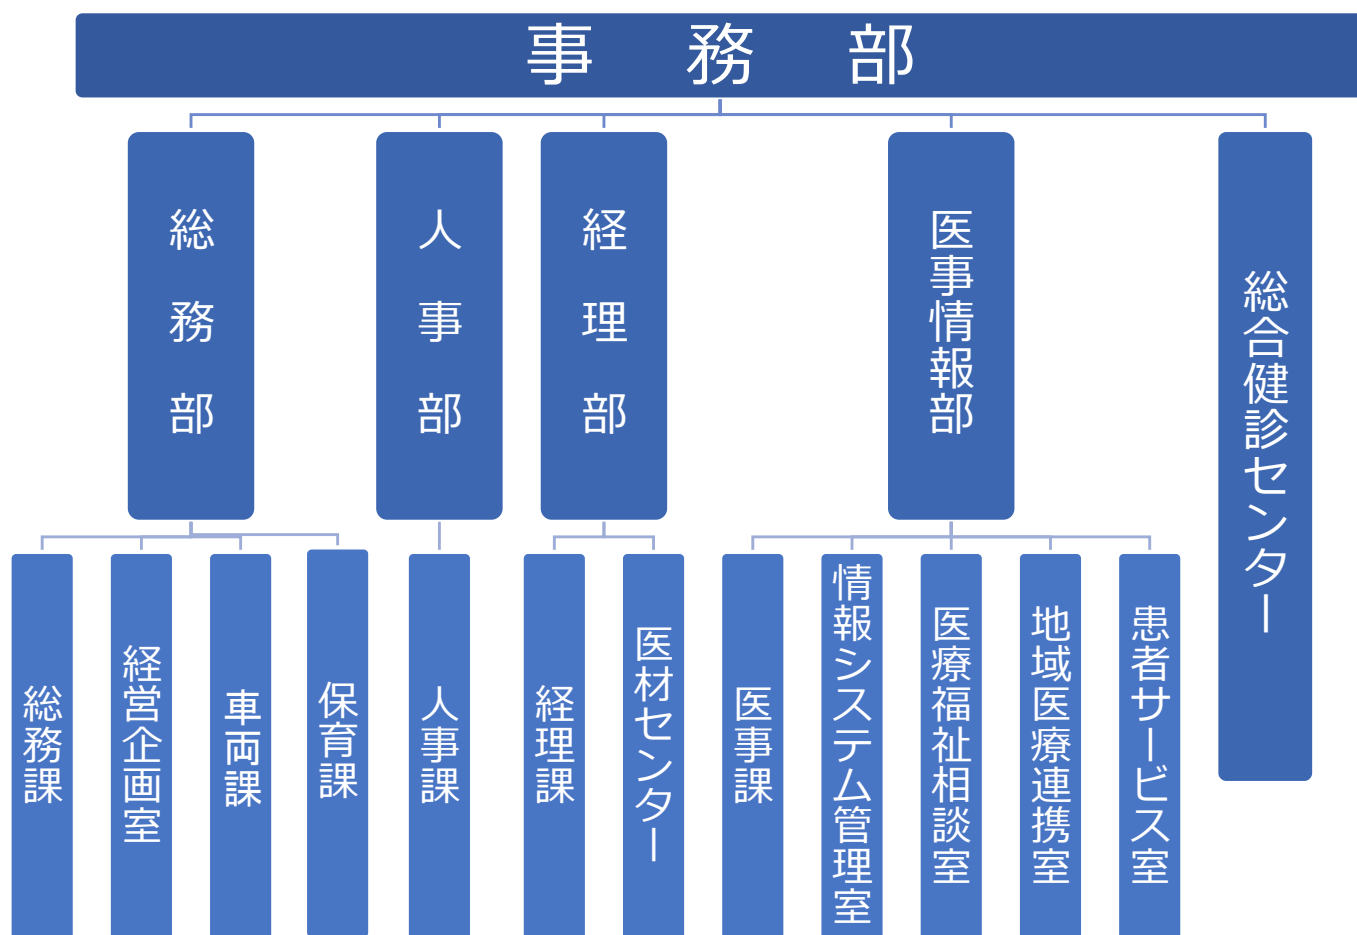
事　務　部

総務部

人事部

経理部

医事情報部

総合健診センター

総務課

経営企画室

車両課

保育課

人事課

経理課

医材センター

医事課

情報システム管理室

医療福祉相談室

地域医療連携室

患者サービス室